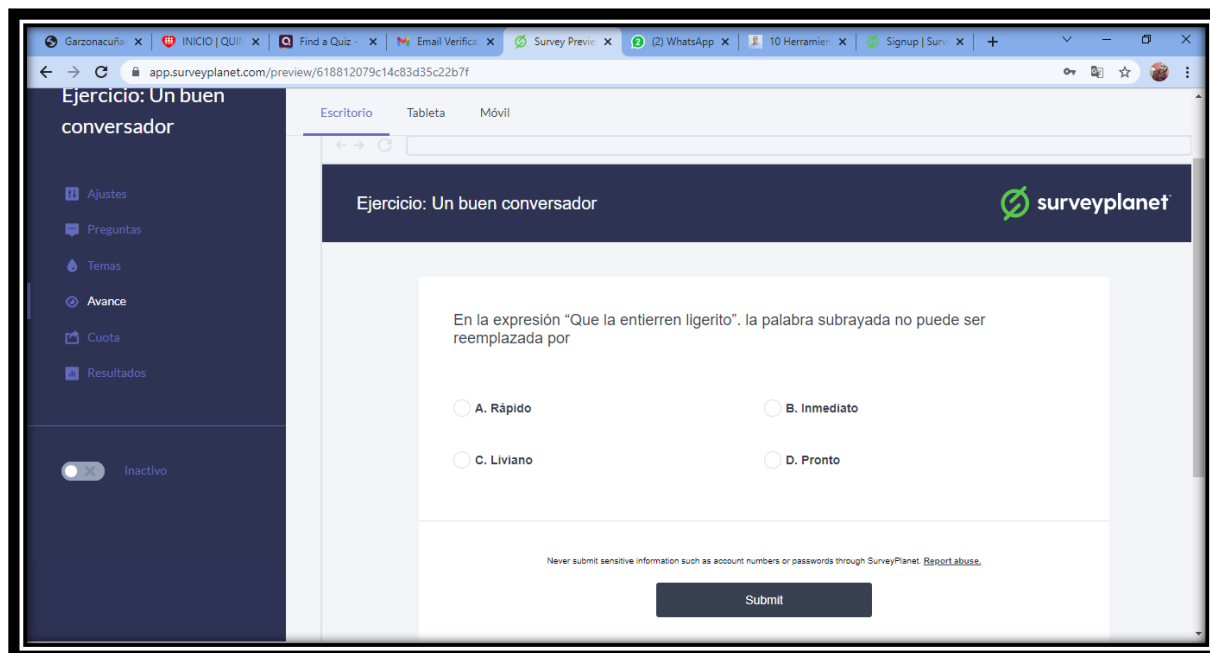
Garzonacuña | INICIO | QUI | Find a Quiz | Email Verifica | Survey Previe | (2) WhatsApp | 10 Herramien | Signup | Surv

app.surveyplanet.com/preview/618812079c14c83d35c22b7f

Ejercicio: Un buen conversador

Ajustes
Preguntas
Temas
Avance
Cuota
Resultados

Inactivo

Escritorio
Tableta
Móvil

Ejercicio: Un buen conversador

surveyplanet

En la expresión “Que la entierren ligerito”. la palabra subrayada no puede ser reemplazada por

A. Rápido
B. Inmediato
C. Liviano
D. Pronto

Never submit sensitive information such as account numbers or passwords through SurveyPlanet. Report abuse.

Submit